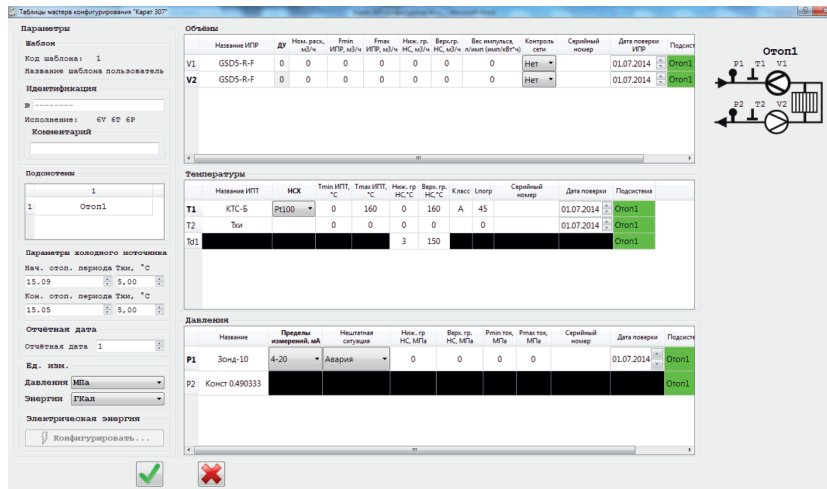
Таблицы мастера конфигурирования "Карат 307"

Параметры

Шаблон

Код шаблона: 1
Название шаблона пользователь

Идентификация

№ --------

Исполнение: 6V 6T 6P

Комментарий

Подсистемы

|   | 1 |
|---|---|
| 1 | Отоп1 |

Параметры холодного источника

Нач. отоп. периода Тхи, °С

15.09 | 5,00

Кон. отоп. периода Тхи, °С

15.05 | 5,00

Отчётная дата

Отчётная дата 1

Ед. изм.

Давления МПа

Энергии ГКал

Электрическая энергия

Конфигурировать...

Объёмы

|  | Название ИПР | ДУ | Ном. расх. м3/ч | Fmin ИПР, м3/ч | Fmax ИПР, м3/ч | Ниж. гр. НС, м3/ч | Верх.гр. НС, м3/ч | Вес импульса, л/имп (имп/кВт*ч) | Контроль сети | Серийный номер | Дата поверки ИПР | Подсист |
|---|---|---|---|---|---|---|---|---|---|---|---|---|
| V1 | GSD5-R-F | 0 | 0 | 0 | 0 | 0 | 0 | 0 | Нет |  | 01.07.2014 | Отоп1 |
| V2 | GSD5-R-F | 0 | 0 | 0 | 0 | 0 | 0 | 0 | Нет |  | 01.07.2014 | Отоп1 |

Температуры

|  | Название ИПТ | НСХ | Tmin ИПТ, °С | Tmax ИПТ, °С | Ниж. гр НС,°С | Верх. гр. НС,°С | Класс | Lпогр | Серийный номер | Дата поверки | Подсистема |
|---|---|---|---|---|---|---|---|---|---|---|---|
| T1 | КТС-Б | Pt100 | 0 | 160 | 0 | 160 | А | 45 |  | 01.07.2014 | Отоп1 |
| T2 | Тхи |  | 0 | 0 | 0 | 0 |  | 0 |  | 01.07.2014 | Отоп1 |
| Td1 |  |  |  |  | 3 | 150 |  |  |  |  | Отоп1 |

Давления

|  | Название | Пределы измерений, мА | Нештатная ситуация | Ниж. гр НС, МПа | Верх. гр. НС, МПа | Pmin ток, МПа | Pmax ток, МПа | Серийный номер | Дата поверки | Подсист |
|---|---|---|---|---|---|---|---|---|---|---|
| P1 | Зонд-10 | 4-20 | Авария | 0 | 0 | 0 | 0 |  | 01.07.2014 | Отоп1 |
| P2 | Конст 0.490333 |  |  |  |  |  |  |  |  | Отоп1 |

Отоп1

P1 T1 V1

P2 T2 V2